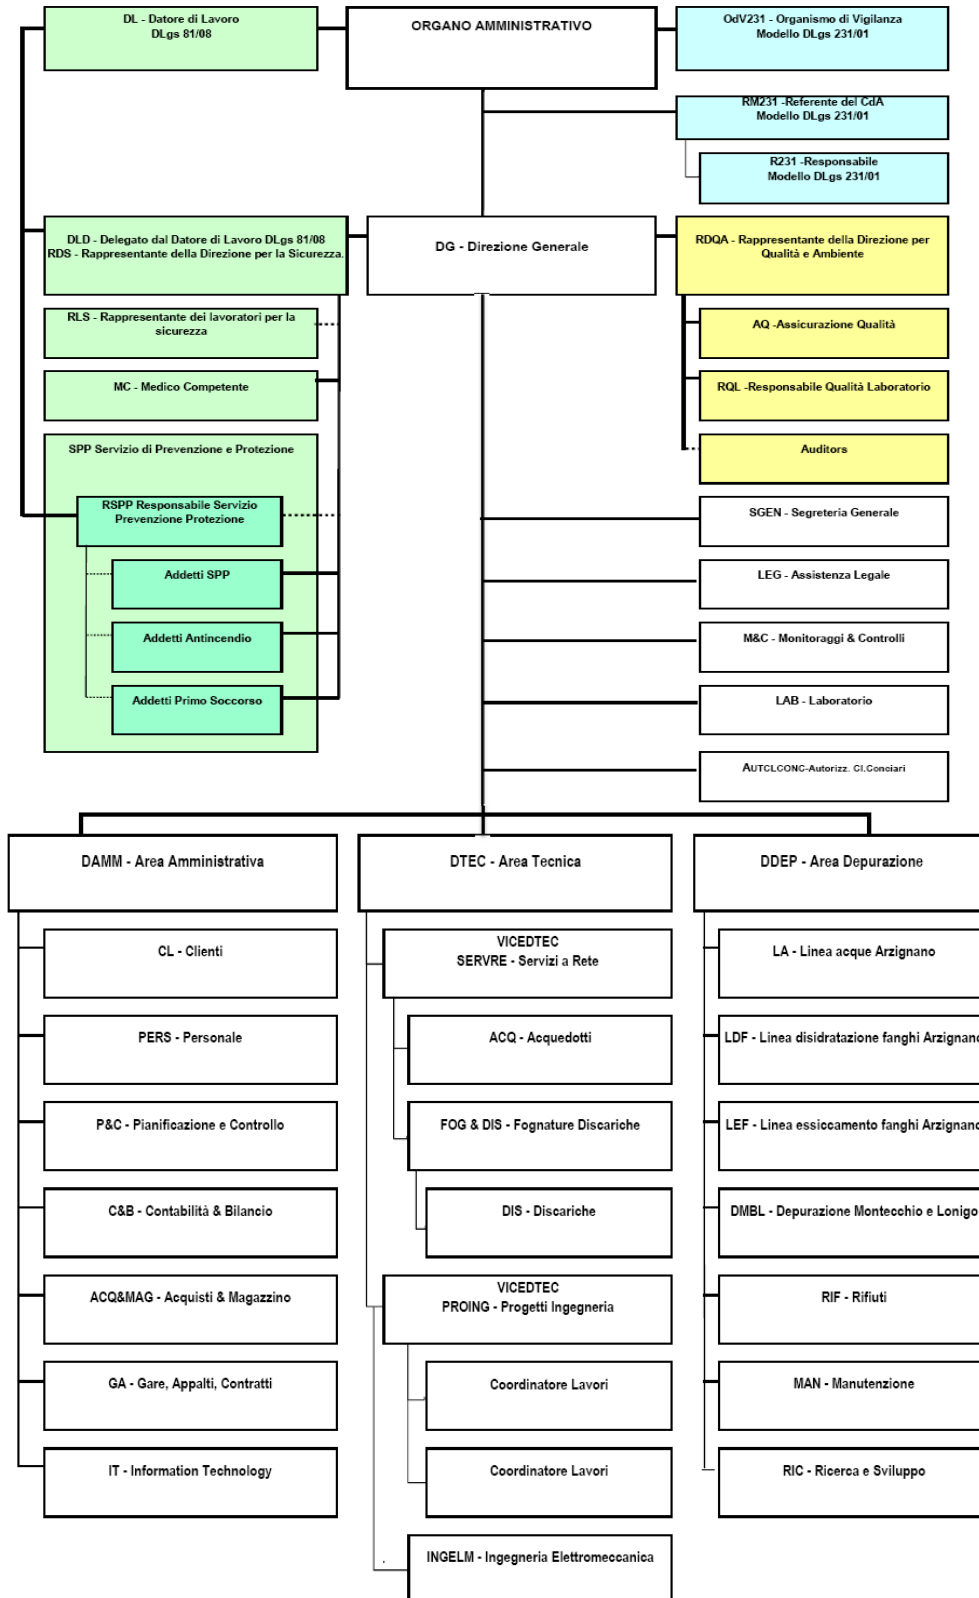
DL - Datore di Lavoro
DLgs 81/08

ORGANO AMMINISTRATIVO

OdV231 - Organismo di Vigilanza
Modello DLgs 231/01

RM231 -Referente del CdA
Modello DLgs 231/01

R231 -Responsabile
Modello DLgs 231/01

DLD - Delegato dal Datore di Lavoro DLgs 81/08
RDS - Rappresentante della Direzione per la Sicurezza.

DG - Direzione Generale

RDQA - Rappresentante della Direzione per Qualità e Ambiente

RLS - Rappresentante dei lavoratori per la sicurezza

AQ -Assicurazione Qualità

MC - Medico Competente

RQL -Responsabile Qualità Laboratorio

SPP Servizio di Prevenzione e Protezione

Auditors

RSPP Responsabile Servizio Prevenzione Protezione

SGEN - Segreteria Generale

Addetti SPP

LEG - Assistenza Legale

Addetti Antincendio

M&C - Monitoraggi & Controlli

Addetti Primo Soccorso

LAB - Laboratorio

AUTCLCONC-Autorizz. Cl.Conciari

DAMM - Area Amministrativa

DTEC - Area Tecnica

DDEP - Area Depurazione

CL - Clienti

VICEDTEC
SERVRE - Servizi a Rete

LA - Linea acque Arzignano

PERS - Personale

ACQ - Acquedotti

LDF - Linea disidratazione fanghi Arzignano

P&C - Pianificazione e Controllo

FOG & DIS - Fognature Discariche

LEF - Linea essiccamento fanghi Arzignano

C&B - Contabilità & Bilancio

DIS - Discariche

DMBL - Depurazione Montecchio e Lonigo

ACQ&MAG - Acquisti & Magazzino

VICEDTEC
PROING - Progetti Ingegneria

RIF - Rifiuti

GA - Gare, Appalti, Contratti

Coordinatore Lavori

MAN - Manutenzione

IT - Information Technology

Coordinatore Lavori

RIC - Ricerca e Sviluppo

INGELM - Ingegneria Elettromeccanica